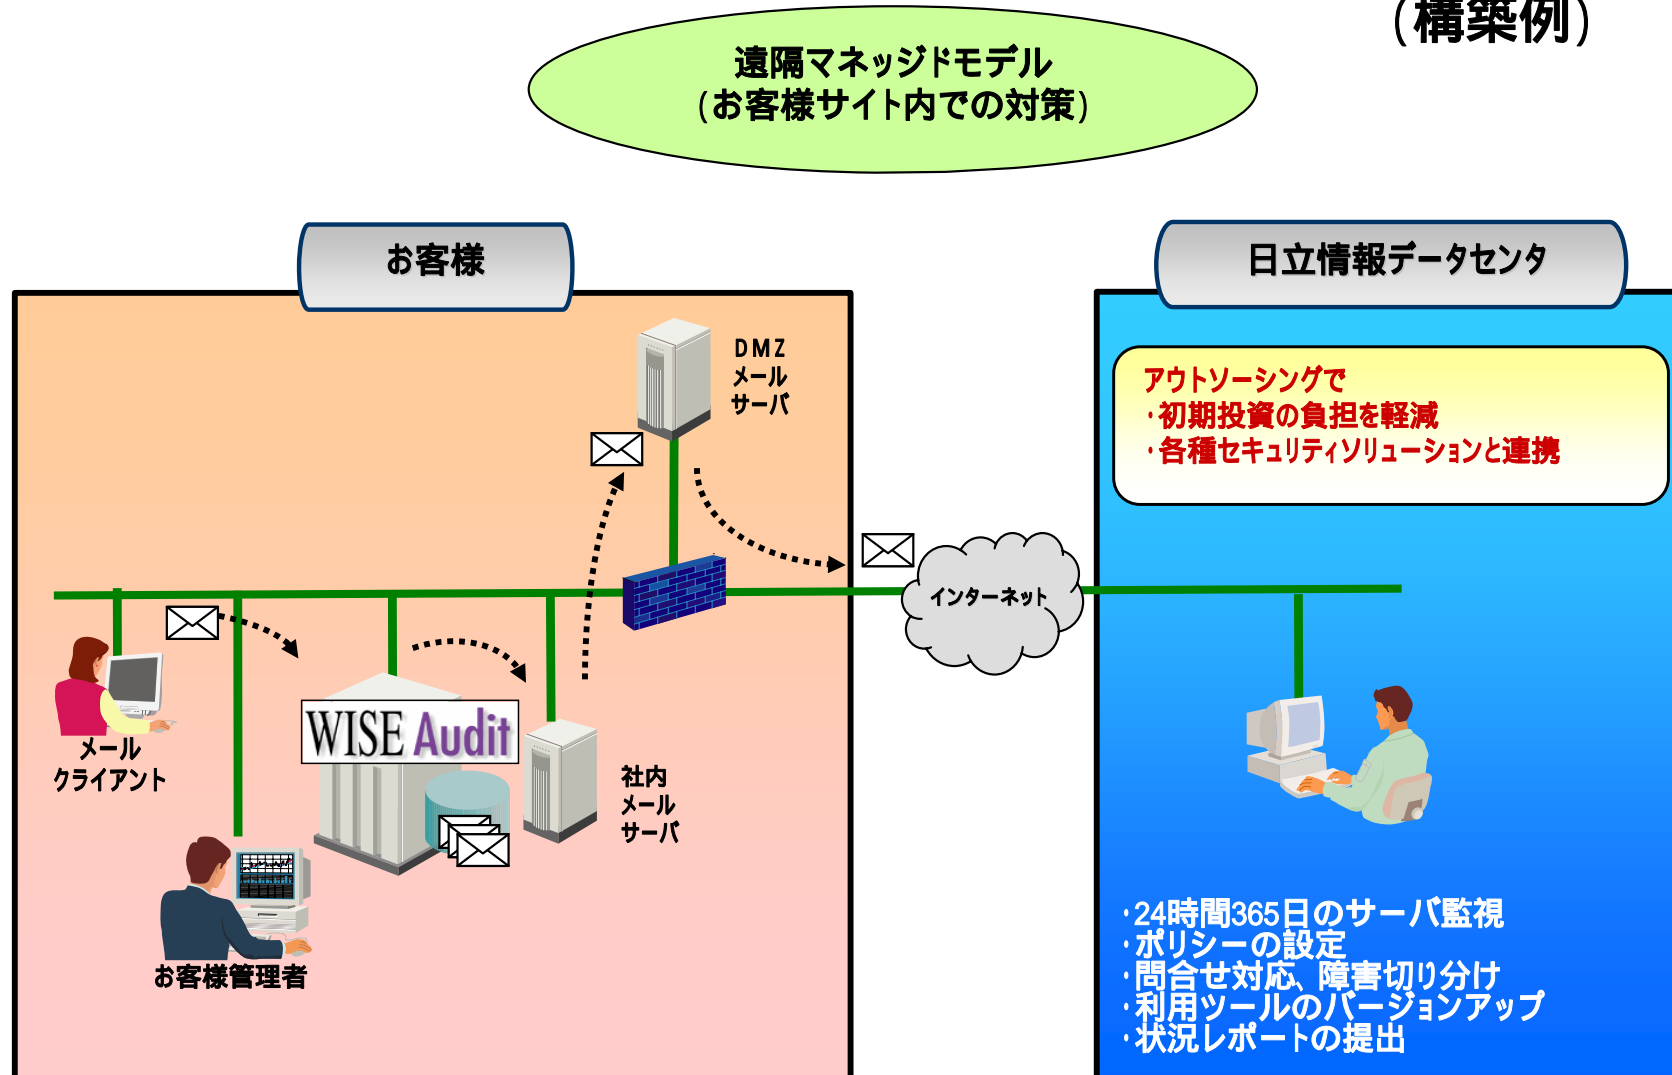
(構築例)

遠隔マネッジドモデル
(お客様サイト内での対策)

お客様

日立情報データセンタ

DMZ
メール
サーバ

アウトソーシングで
・初期投資の負担を軽減
・各種セキュリティソリューションと連携

インターネット

メール
クライアント

WISE Audit

社内
メール
サーバ

お客様管理者

・24時間365日のサーバ監視
・ポリシーの設定
・問合せ対応、障害切り分け
・利用ツールのバージョンアップ
・状況レポートの提出